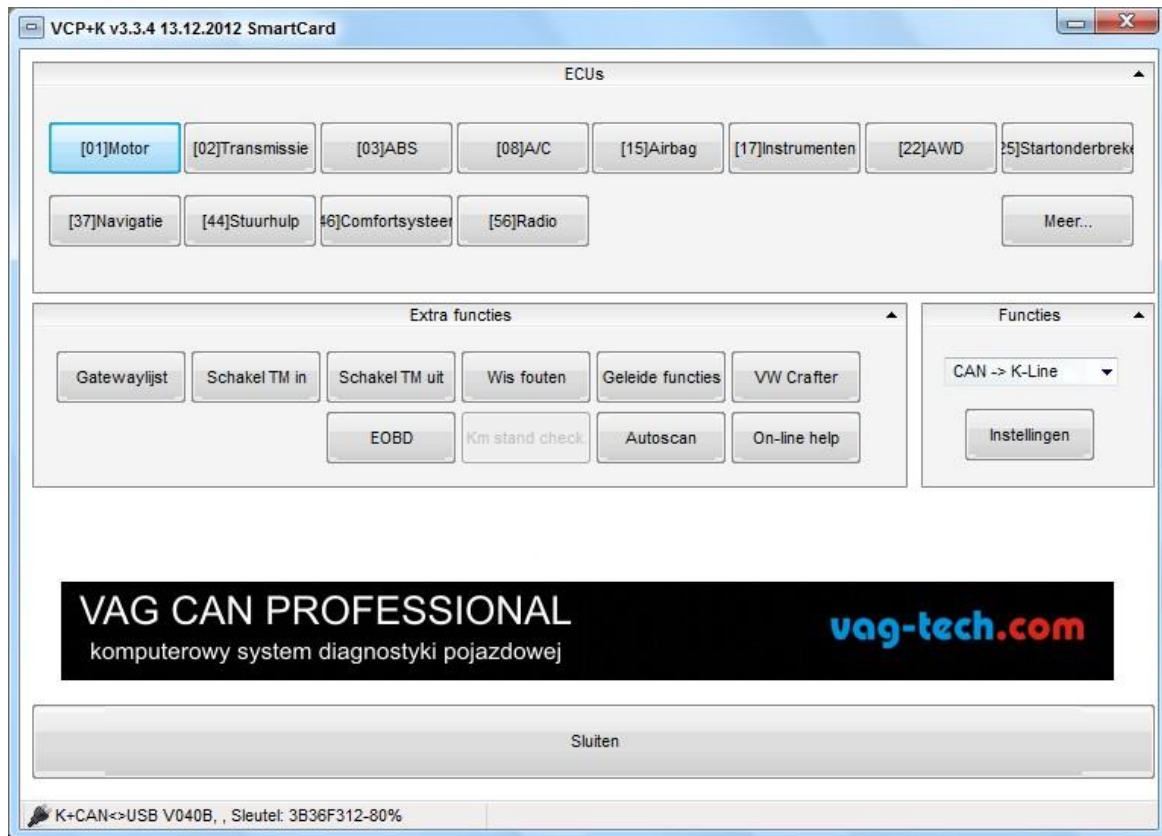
VCP+K v3.3.4 13.12.2012 SmartCard

ECUs

[01]Motor
[02]Transmissie
[03]ABS
[08]A/C
[15]Airbag
[17]Instrumenten
[22]AWD
25]Startonderbreke
[37]Navigatie
[44]Stuurhulp
46]Comfortsysteer
[56]Radio
Meer...

Extra functies

Gatewaylijst
Schakel TM in
Schakel TM uit
Wis fouten
Geleide functies
VW Crafter
EOBD
Km stand check
Autoscan
On-line help

Functies

CAN -> K-Line
Instellingen

VAG CAN PROFESSIONAL
komputerowy system diagnostyki pojazdowej
vag-tech.com

Sluiten

K+CAN<>USB V040B, , Sleutel: 3B36F312-80%